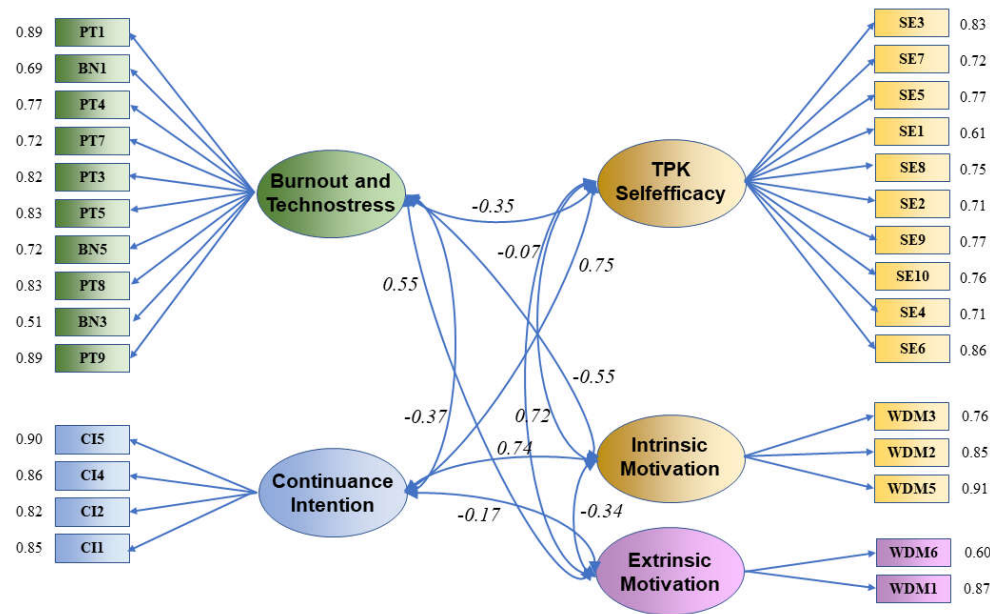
0.89 PT1
0.69 BN1
0.77 PT4
0.72 PT7
0.82 PT3
0.83 PT5
0.72 BN5
0.83 PT8
0.51 BN3
0.89 PT9

Burnout and Technostress

TPK Selfefficacy

SE3 0.83
SE7 0.72
SE5 0.77
SE1 0.61
SE8 0.75
SE2 0.71
SE9 0.77
SE10 0.76
SE4 0.71
SE6 0.86

-0.35
-0.07
0.75
0.55
-0.55
-0.37
0.72
0.74
-0.34
-0.17

0.90 CI5
0.86 CI4
0.82 CI2
0.85 CI1

Continuance Intention

Intrinsic Motivation

Extrinsic Motivation

WDM3 0.76
WDM2 0.85
WDM5 0.91
WDM6 0.60
WDM1 0.87